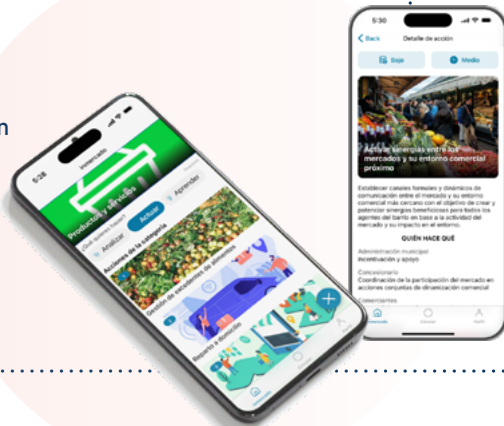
n

5:28
mercado
Productos y servicios
¿Qué quieres hacer?
Analizar
Actuar
Aprender
Acciones de la categoría
Gestión de excedentes de alimentos
Reparto a domicilio

5:30
Back
Detalle de acción
Bajo
Medio
Activar sinergias entre los mercados y su entorno comercial próximo
Establecer canales formales y dinámicos de comunicación entre el mercado y su entorno comercial más cercano con el objetivo de crear y potenciar sinergias beneficiosas para todos los agentes del barrio en base a la actividad del mercado y su impacto en el entorno.
QUIÉN HACE QUÉ
Administración municipal
Incentivación y apoyo
Concesionario
Coordinación de la participación del mercado en acciones conjuntas de dinamización comercial
Comerciantes